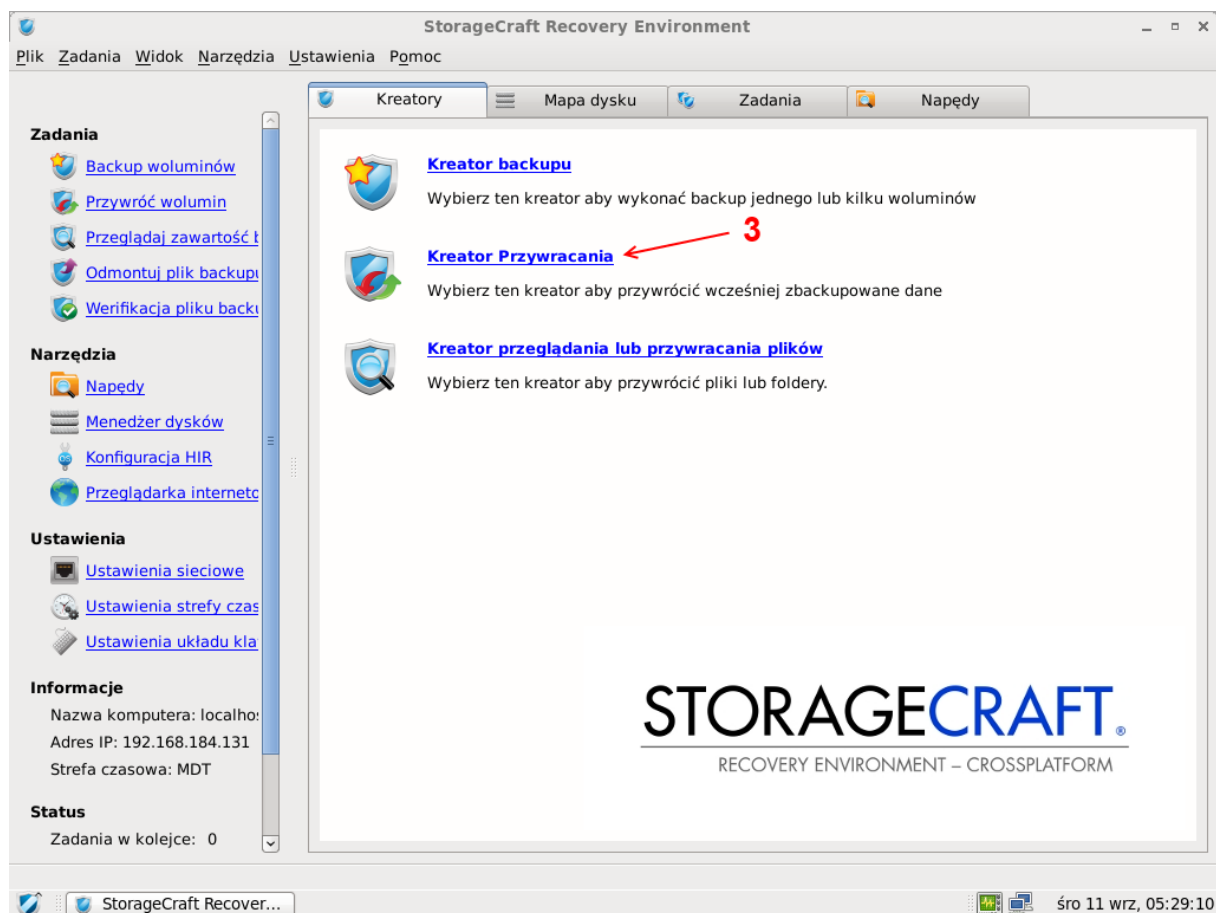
StorageCraft Recovery Environment

Plik Zadania Widok Narzędzia Ustawienia Pomoc

Kreatory | Mapa dysku | Zadania | Napędy

Zadania
Backup woluminów
Przywróć wolumin
Przeglądaj zawartość b
Odmontuj plik backupu
Weryfikacja pliku backu

Narzędzia
Napędy
Menedżer dysków
Konfiguracja HIR
Przeglądarka interneto

Ustawienia
Ustawienia sieciowe
Ustawienia strefy czas
Ustawienia układu kla

Informacje
Nazwa komputera: localho
Adres IP: 192.168.184.131
Strefa czasowa: MDT

Status
Zadania w kolejce: 0

Kreator backupu
Wybierz ten kreator aby wykonać backup jednego lub kilku woluminów

3

Kreator Przywracania
Wybierz ten kreator aby przywrócić wcześniej zbackupowane dane

Kreator przeglądania lub przywracania plików
Wybierz ten kreator aby przywrócić pliki lub foldery.

STORAGECRAFT.
RECOVERY ENVIRONMENT – CROSSPLATFORM

StorageCraft Recover...

śro 11 wrz, 05:29:10